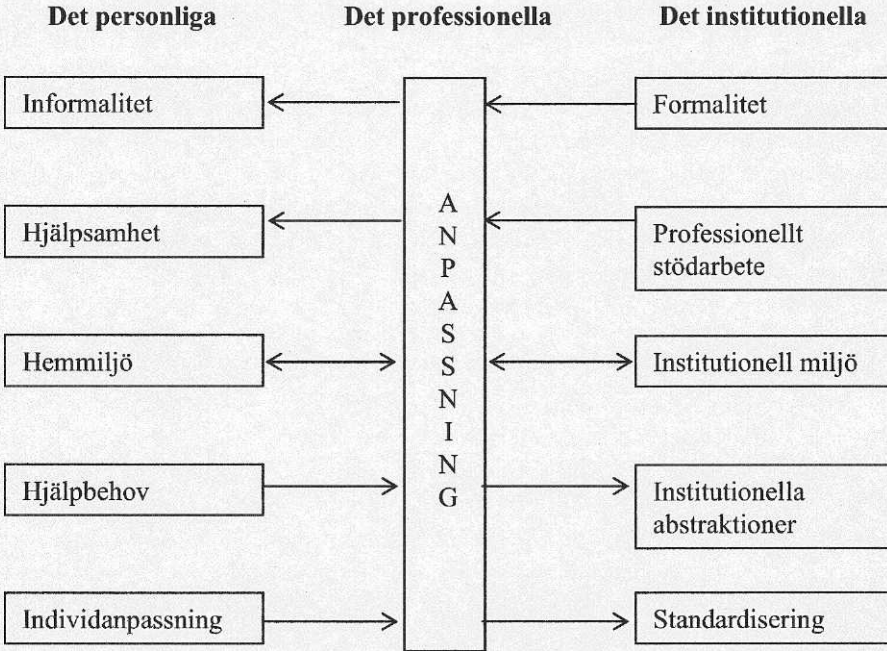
Det personliga

Det professionella

Det institutionella

Informalitet

Formalitet

ANPASSNING

Hjälpsamhet

Professionellt stödarbete

Hemmiljö

Institutionell miljö

Hjälpbehov

Institutionella abstraktioner

Individanpassning

Standardisering